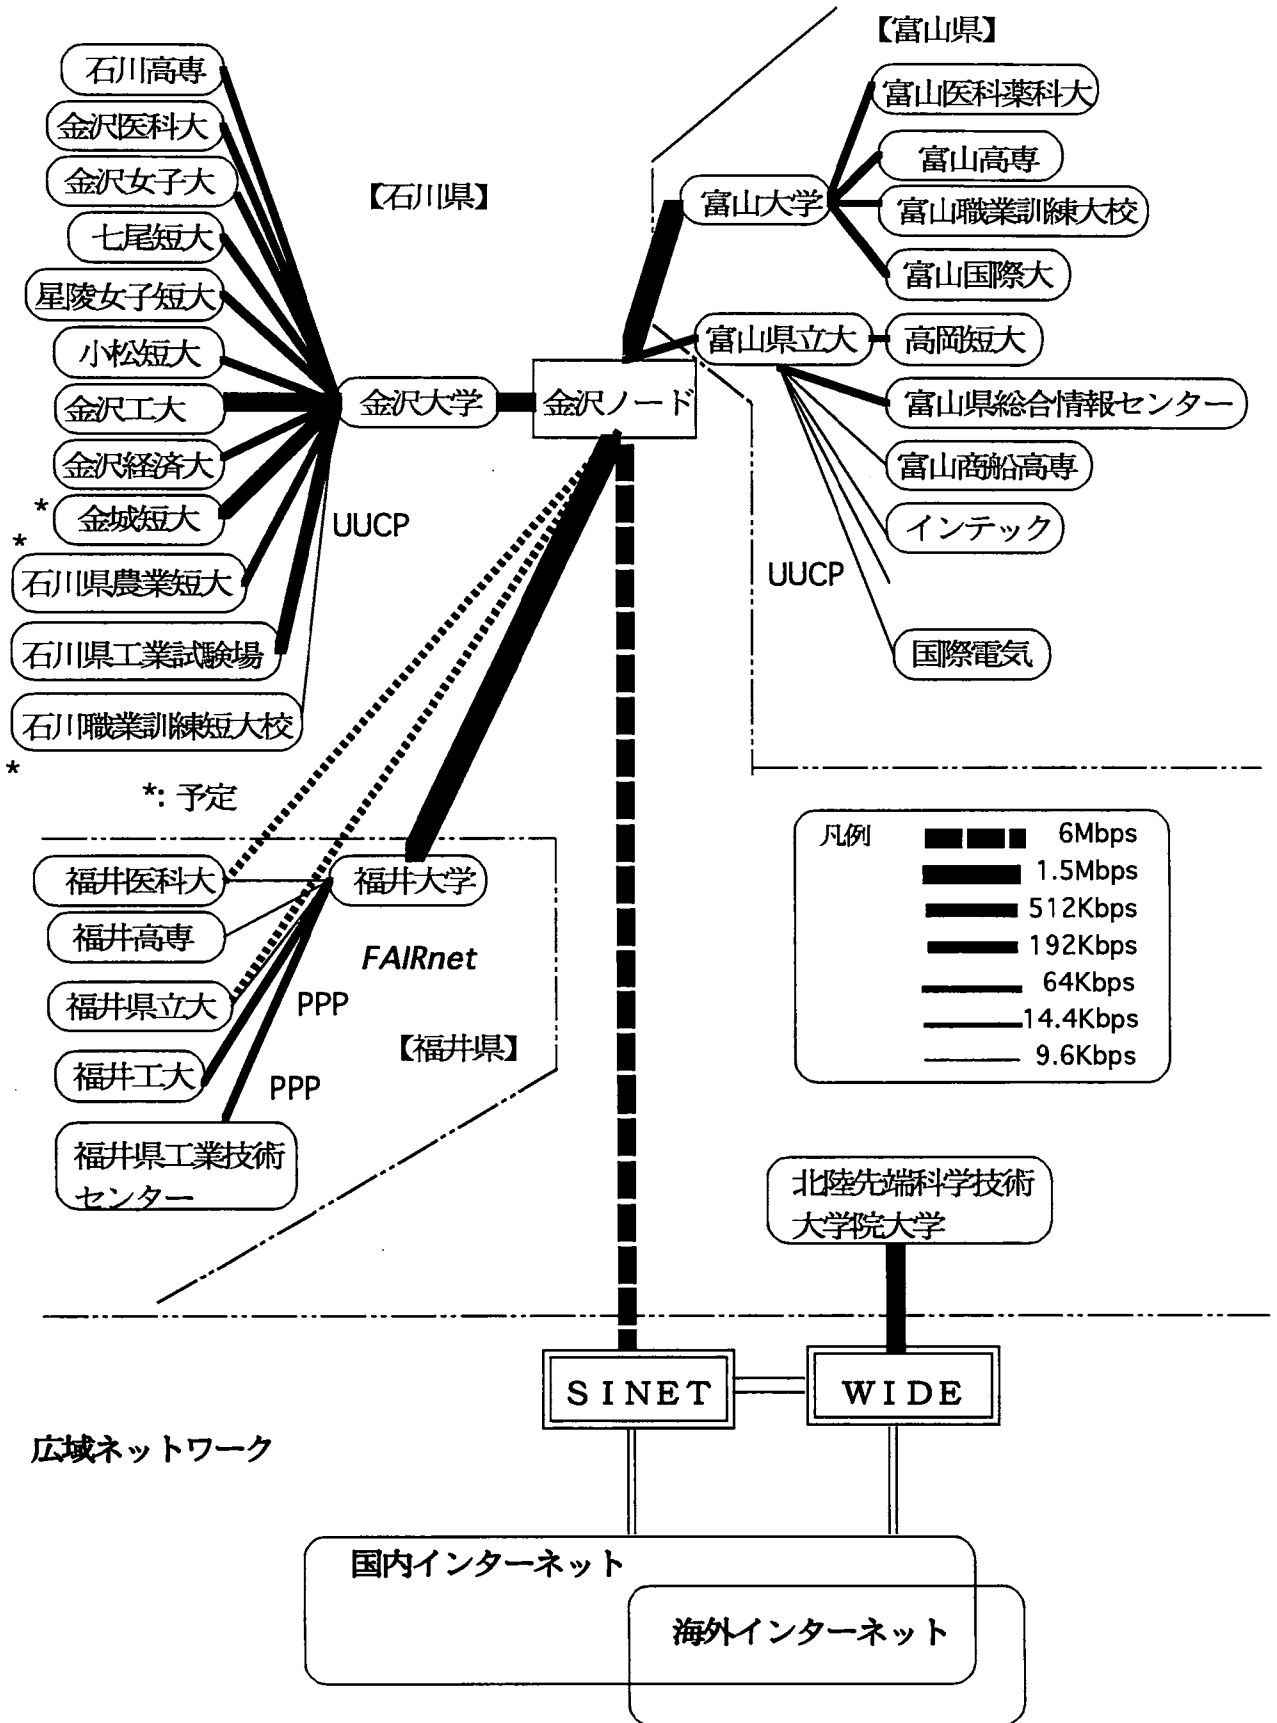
【富山県】

石川高専
金沢医科大
金沢女子大
七尾短大
星陵女子短大
小松短大
金沢工大
金沢経済大
* 金城短大
* 石川県農業短大
石川県工業試験場
石川職業訓練短大校
*

【石川県】

金沢大学
金沢ノード
UUCP

富山医科薬科大
富山高専
富山大学
富山職業訓練大校
富山国際大
富山県立大
高岡短大
富山県総合情報センター
富山商船高専
インテック
UUCP
国際電気

*: 予定

福井医科大
福井大学
福井高専
FAIRnet
福井県立大
PPP
【福井県】
福井工大
PPP
福井県工業技術センター

| 凡例 | |
|---|---|
| | 6Mbps |
| | 1.5Mbps |
| | 512Kbps |
| | 192Kbps |
| | 64Kbps |
| | 14.4Kbps |
| | 9.6Kbps |

北陸先端科学技術大学院大学

SINET
WIDE

広域ネットワーク

国内インターネット
海外インターネット